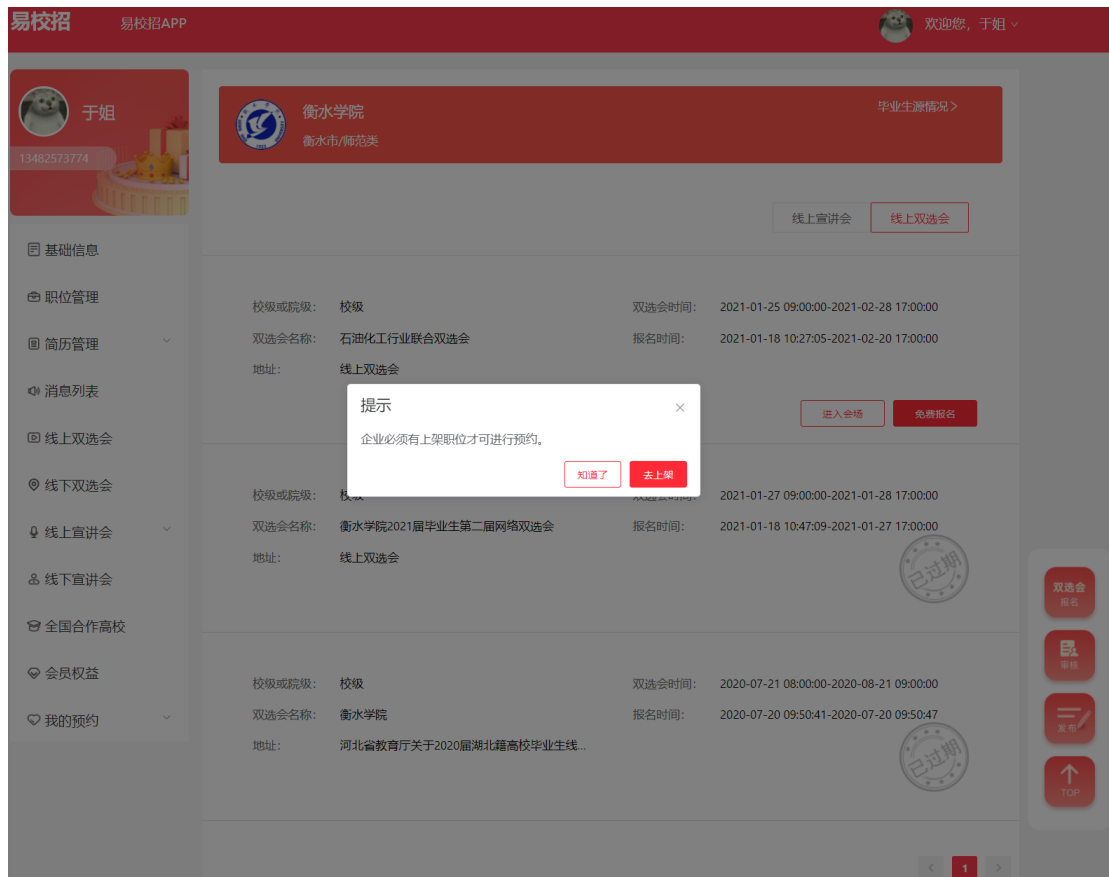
易校招 易校招APP

欢迎您，于姐

于姐
13482573774

基础信息
职位管理
简历管理
消息列表
线上双选会
线下双选会
线上宣讲会
线下宣讲会
全国合作高校
会员权益
我的预约

衡水学院
衡水市/师范类
毕业生源情况 >

线上宣讲会 线上双选会

校级或院级: 校级
双选会名称: 石油化工行业联合双选会
地址: 线上双选会
双选会时间: 2021-01-25 09:00:00-2021-02-28 17:00:00
报名时间: 2021-01-18 10:27:05-2021-02-20 17:00:00
进入会场 免费报名

提示
企业必须有上架职位才可进行预约。
知道了 去上架

校级或院级: 校级
双选会名称: 衡水学院2021届毕业生第二届网络双选会
地址: 线上双选会
双选会时间: 2021-01-27 09:00:00-2021-01-28 17:00:00
报名时间: 2021-01-18 10:47:09-2021-01-27 17:00:00
已过期

校级或院级: 校级
双选会名称: 衡水学院
地址: 河北省教育厅关于2020届湖北籍高校毕业生线...
双选会时间: 2020-07-21 08:00:00-2020-08-21 09:00:00
报名时间: 2020-07-20 09:50:41-2020-07-20 09:50:47
已过期

双选会 报名
审核
发布
TOP

< 1 >